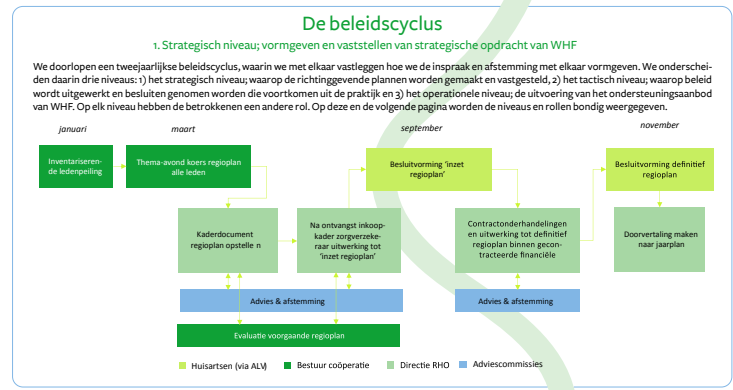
De beleidscyclus

1. Strategisch niveau; vormgeven en vaststellen van strategische opdracht van WHF

We doorlopen een tweejaarlijkse beleidscyclus, waarin we met elkaar vastleggen hoe we de inspraak en afstemming met elkaar vormgeven. We onderscheiden daarin drie niveaus: 1) het strategisch niveau; waarop de richtinggevende plannen worden gemaakt en vastgesteld, 2) het tactisch niveau; waarop beleid wordt uitgewerkt en besluiten genomen worden die voortkomen uit de praktijk en 3) het operationele niveau; de uitvoering van het ondersteuningsaanbod van WHF. Op elk niveau hebben de betrokkenen een andere rol. Op deze en de volgende pagina worden de niveaus en rollen bondig weergegeven.

januari

maart

september

november

Inventariseren-de ledenpeiling

Thema-avond koers regioplan alle leden

Besluitvorming 'inzet regioplan'

Besluitvorming definitief regioplan

Kaderdocument regioplan opstelle n

Na ontvangst inkoop-kader zorgverzeke-raar uitwerking tot 'inzet regioplan'

Contractonderhandelingen en uitwerking tot definitief regioplan binnen gecon-tracteerde financiële

Doorvertaling maken naar jaarplan

Advies & afstemming

Advies & afstemming

Evaluatie voorgaande regioplan

Huisartsen (via ALV)

Bestuur coöperatie

Directie RHO

Adviescommissies